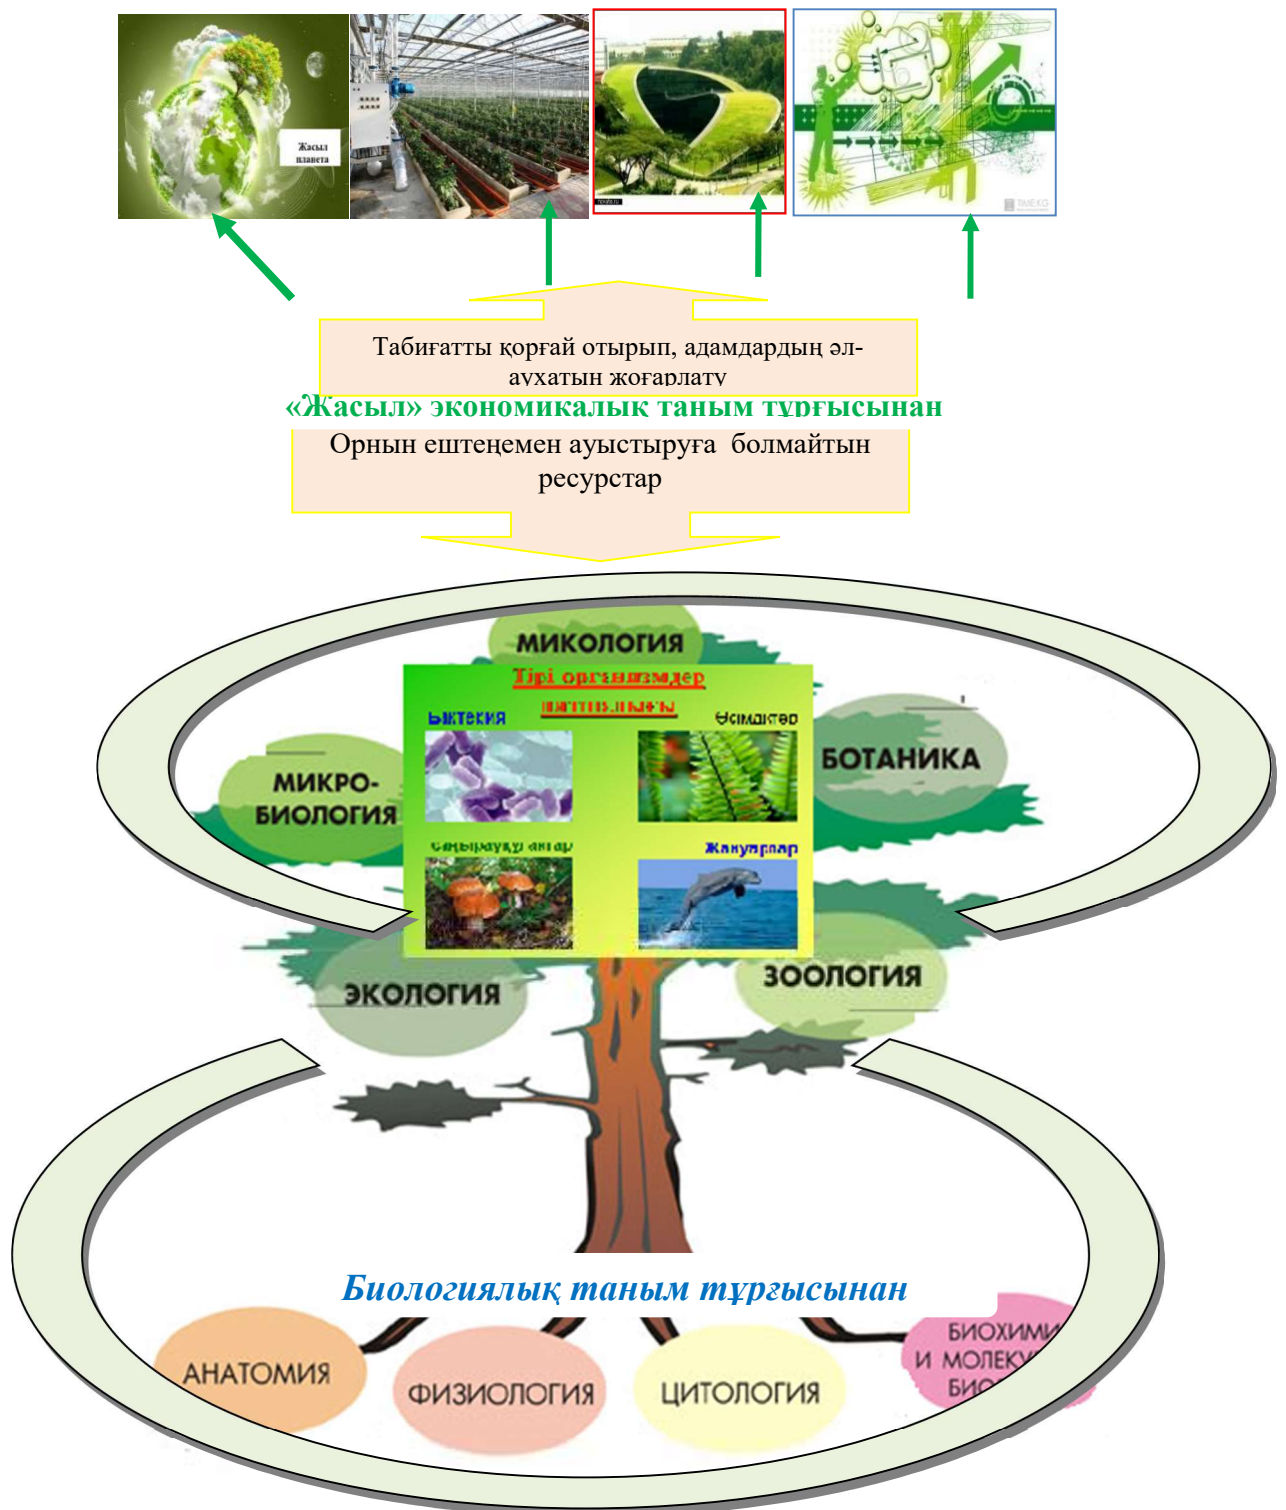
Жасыл планета

Табиғатты қорғай отырып, адамдардың әл-ауқатын жоғарлату

«Жасыл» экономикалық таным тұрғысынан

Орнын ештеңемен ауыстыруға болмайтын ресурстар

МИКОЛОГИЯ

Тірі организмдер патшалығы

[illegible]ктерия

Өсімдіктер

МИКРО-БИОЛОГИЯ

БОТАНИКА

Саңырауқұлақтар

Жануарлар

ЭКОЛОГИЯ

ЗООЛОГИЯ

Биологиялық таным тұрғысынан

АНАТОМИЯ

ФИЗИОЛОГИЯ

ЦИТОЛОГИЯ

БИОХИМИ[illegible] И МОЛЕКУ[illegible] БИО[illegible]